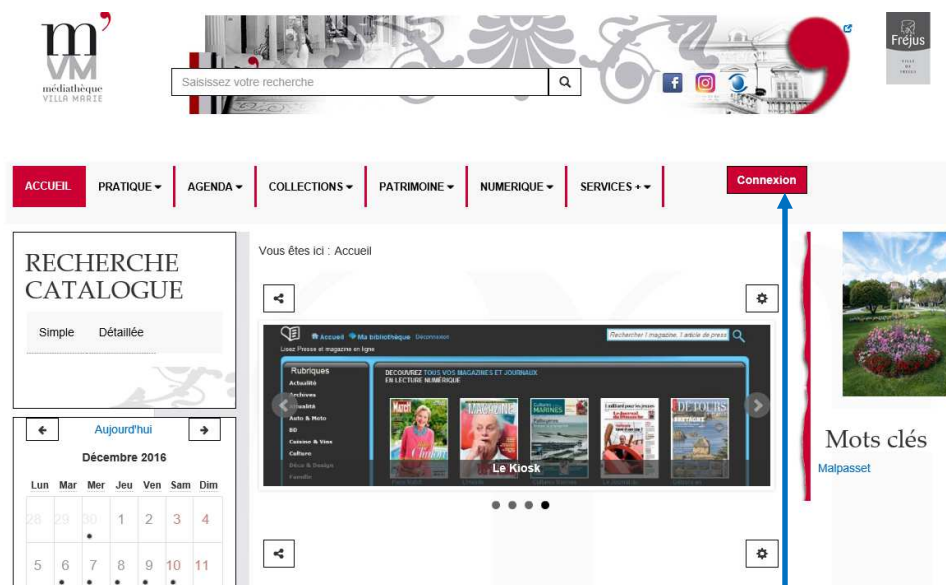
m'
VM
médiathèque
VILLA MARIE

Saisissez votre recherche

Fréjus
VILLE DE FRÉJUS

ACCUEIL
PRATIQUE
AGENDA
COLLECTIONS
PATRIMOINE
NUMERIQUE
SERVICES +
Connexion

RECHERCHE CATALOGUE
Simple
Détaillée

Vous êtes ici : Accueil

Accueil Ma bibliothèque Déconnexion
Lisez Presse et magazine en ligne
Rechercher 1 magazine, 1 article de presse
Rubriques
Actualité
Archives
Actualité
Auto & Moto
BD
Cuisine & Vins
Culture
Déco & Design
Famille
DECOUVREZ TOUS VOS MAGAZINES ET JOURNAUX EN LECTURE NUMÉRIQUE
Le Kiosk

Aujourd'hui
Décembre 2016
| Lun | Mar | Mer | Jeu | Ven | Sam | Dim |
|---|---|---|---|---|---|---|
| 28 | 29 | 30 | 1 | 2 | 3 | 4 |
| 5 | 6 | 7 | 8 | 9 | 10 | 11 |

Mots clés
Malpasset